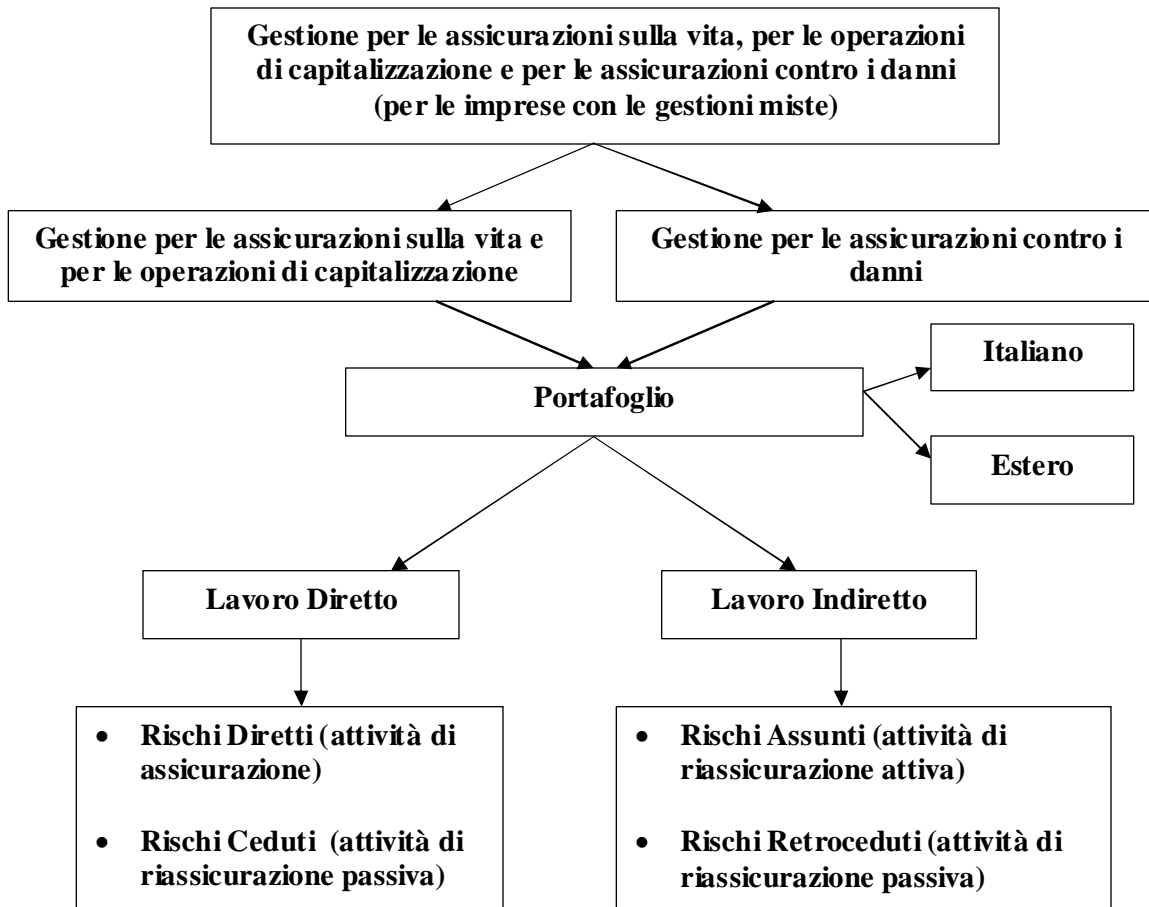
Gestione per le assicurazioni sulla vita, per le operazioni di capitalizzazione e per le assicurazioni contro i danni (per le imprese con le gestioni miste)

Gestione per le assicurazioni sulla vita e per le operazioni di capitalizzazione

Gestione per le assicurazioni contro i danni

Portafoglio

Italiano

Estero

Lavoro Diretto

Lavoro Indiretto

- Rischi Diretti (attività di assicurazione)
- Rischi Ceduti (attività di riassicurazione passiva)

- Rischi Assunti (attività di riassicurazione attiva)
- Rischi Retroceduti (attività di riassicurazione passiva)